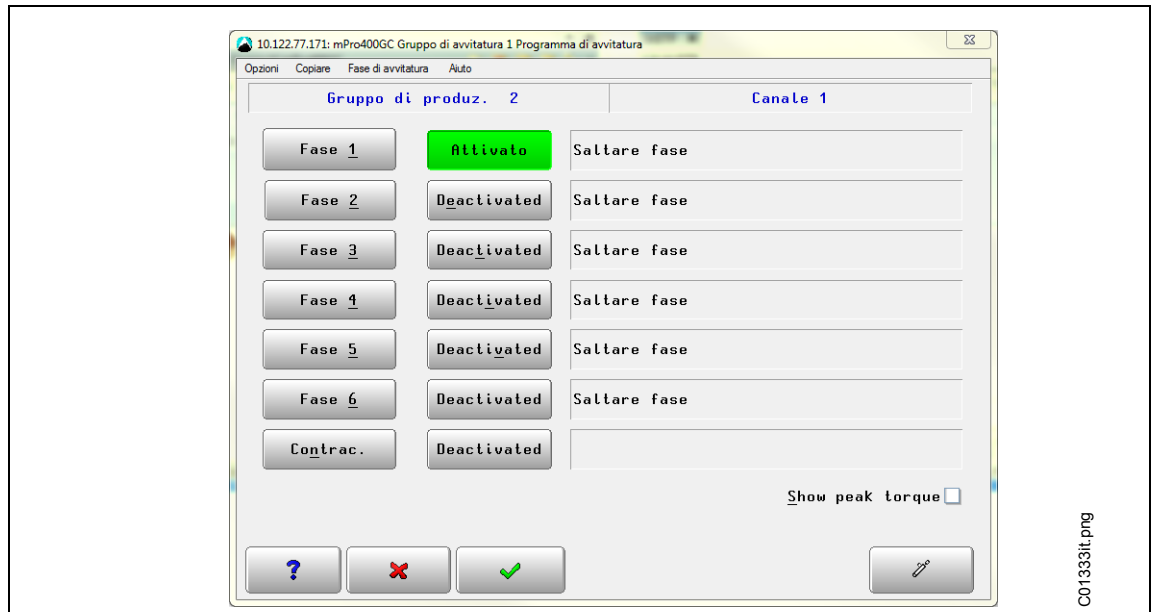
10.122.77.171: mPro400GC Gruppo di avvitatura 1 Programma di avvitatura

Opzioni Copiare Fase di avvitatura Aiuto

Gruppo di produz. 2
Canale 1

Fase 1 Attivato Saltare fase
Fase 2 Deactivated Saltare fase
Fase 3 Deactivated Saltare fase
Fase 4 Deactivated Saltare fase
Fase 5 Deactivated Saltare fase
Fase 6 Deactivated Saltare fase
Contrac. Deactivated

Show peak torque

?

C01333it.png